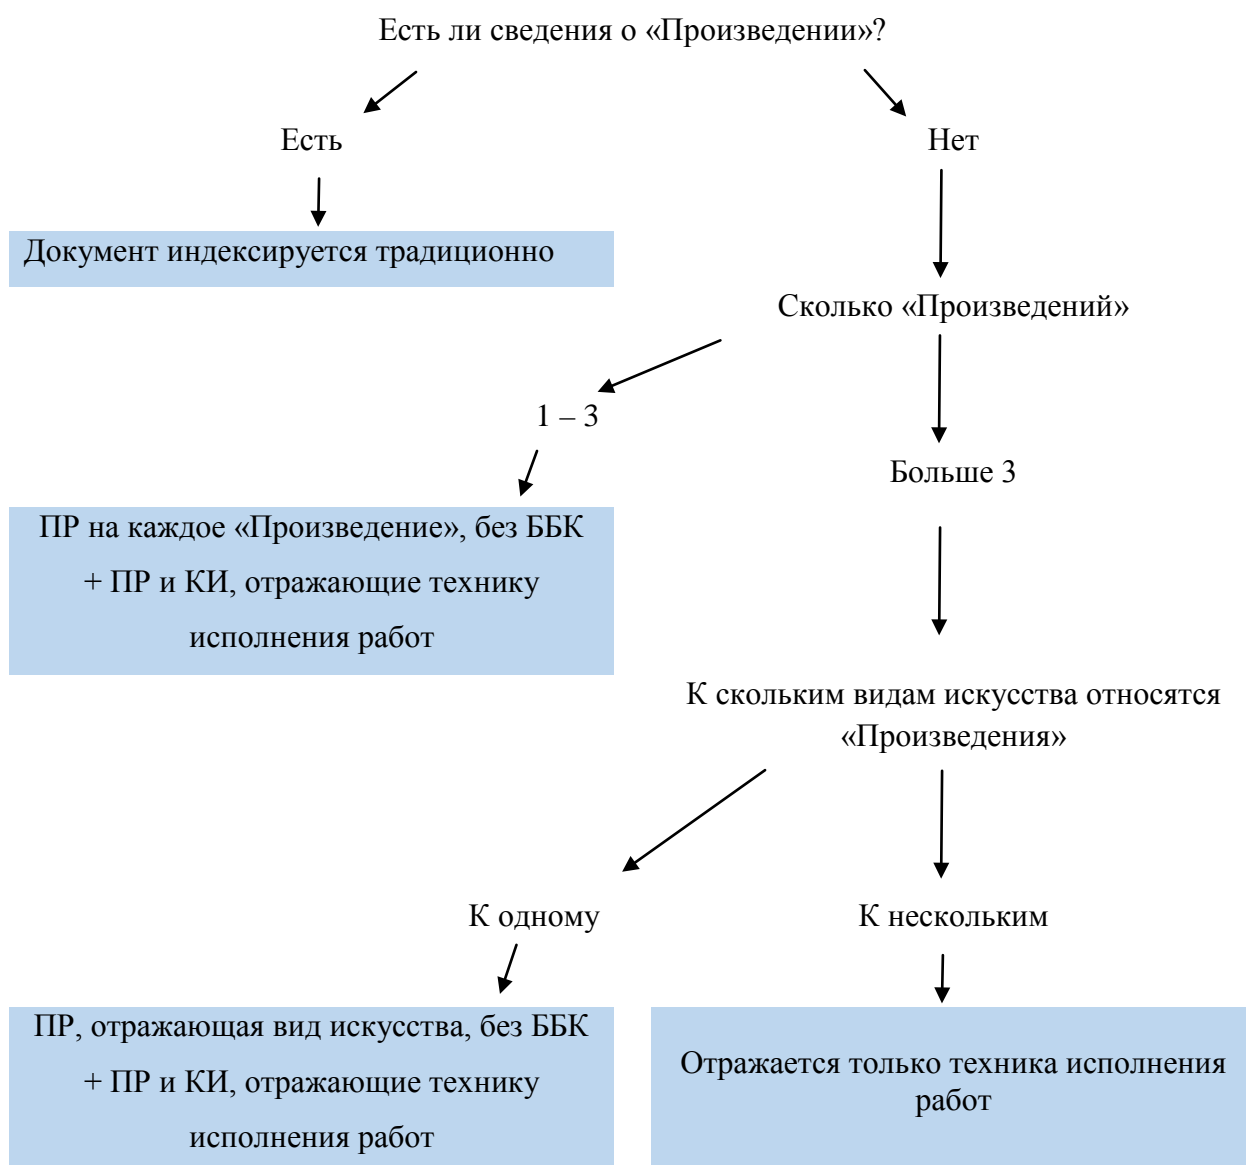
Есть ли сведения о «Произведении»?

Есть

Документ индексируется традиционно

Нет

Сколько «Произведений»

1 – 3

ПР на каждое «Произведение», без ББК + ПР и КИ, отражающие технику исполнения работ

Больше 3

К скольким видам искусства относятся «Произведения»

К одному

ПР, отражающая вид искусства, без ББК + ПР и КИ, отражающие технику исполнения работ

К нескольким

Отражается только техника исполнения работ